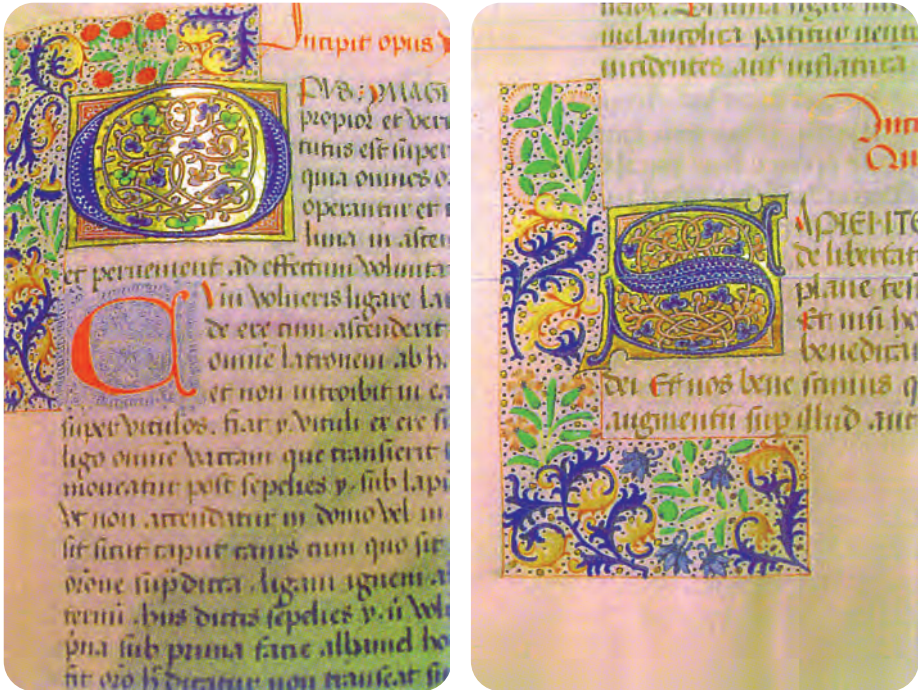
Incipit opus

PUS: MAGI
propior et vere
tutis est super
quia omnes o
operantur et
luna in ascen
et perveniens ad effectum volunta

Cum volueris ligare la
de ere cum ascenderit
omnem latronem ab h
et non introibit in ca
super vitiosos. fiat ymago de ere fi
ligo omne vacuam que transierit
moueatur post sepelies y. sub lapi
ut non attendatur in domo vel in
sit sicut caput canis cum quo sit
orone supdicta ligam ignem a
termini. hus dictis sepelies y. ii vol
ipsa sub prima facie albamel ho
fit oro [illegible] dicatur non transeat su

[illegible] melancolici patitur neg
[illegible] infirmitates aut inflamata

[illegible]
Qu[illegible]

SAPIENTE
de libertat
plane fe
et nisi ho
benedictu
Dei Et nos bene scimus q
augmentu sup illud aut